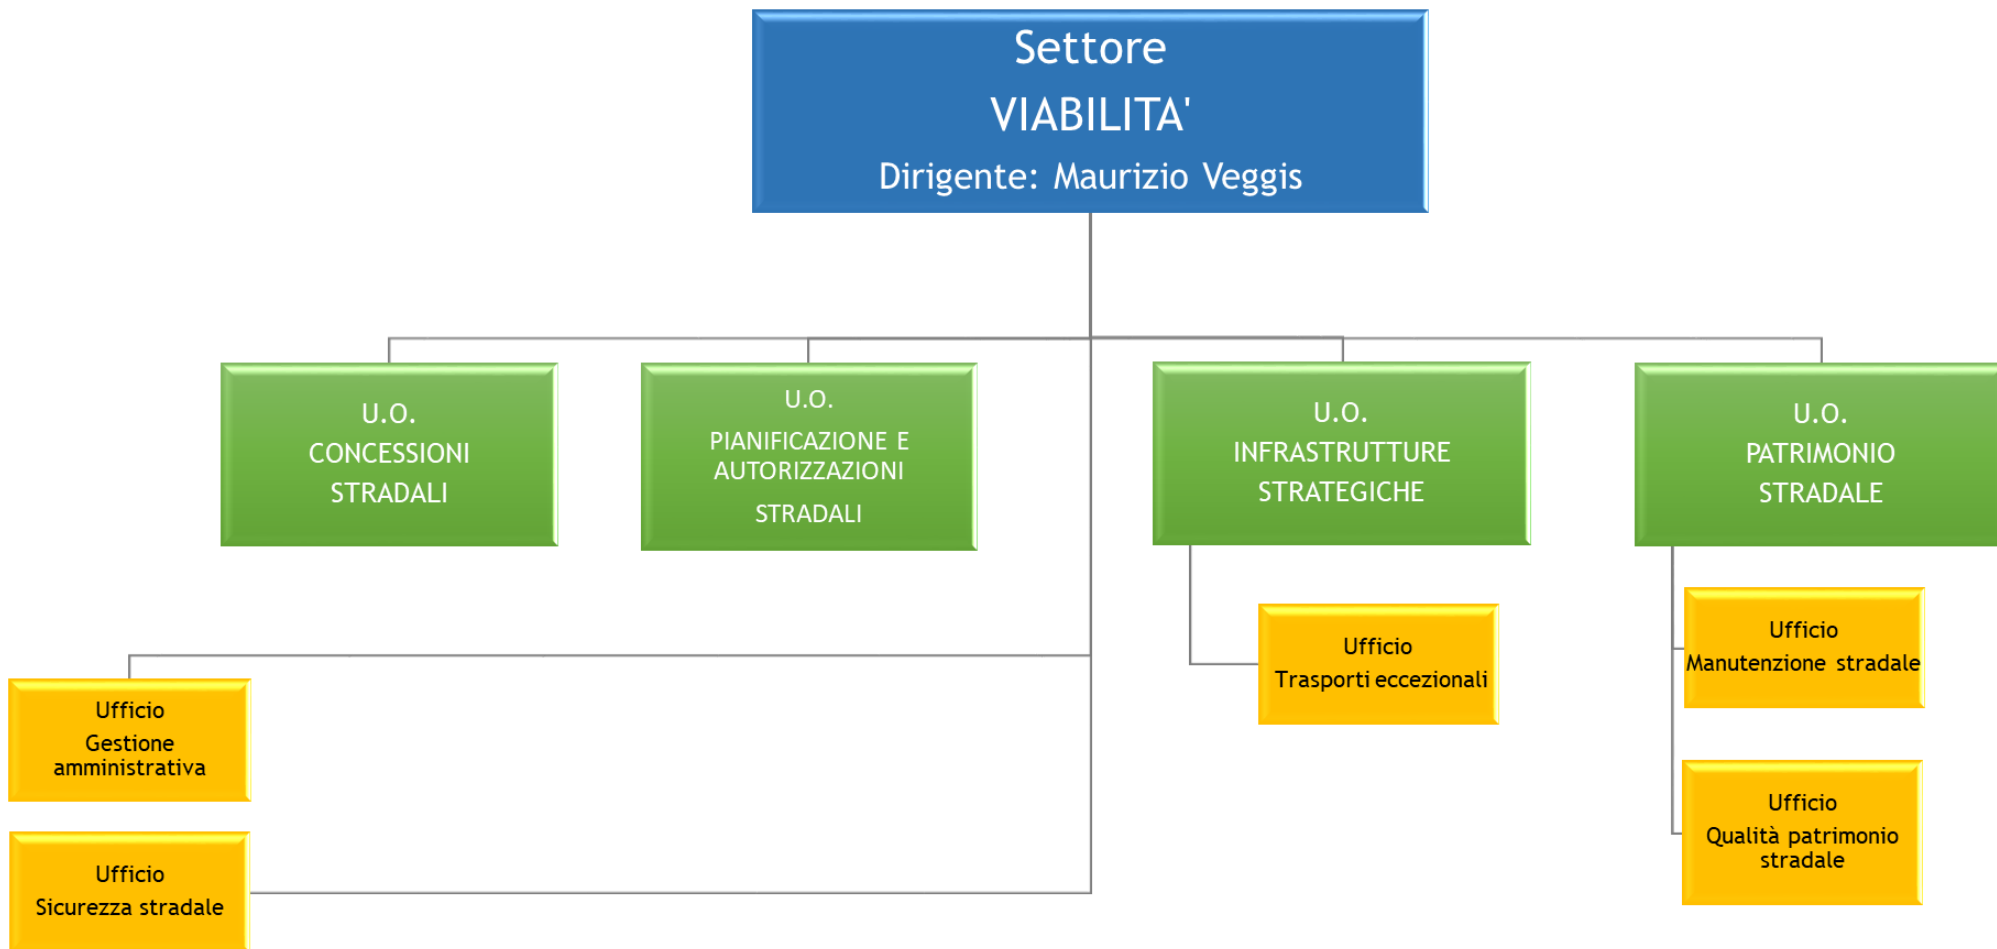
Settore
VIABILITA'
Dirigente: Maurizio Veggis

U.O.
CONCESSIONI
STRADALI

U.O.
PIANIFICAZIONE E AUTORIZZAZIONI
STRADALI

U.O.
INFRASTRUTTURE
STRATEGICHE

U.O.
PATRIMONIO
STRADALE

Ufficio
Trasporti eccezionali

Ufficio
Manutenzione stradale

Ufficio
Qualità patrimonio stradale

Ufficio
Gestione amministrativa

Ufficio
Sicurezza stradale